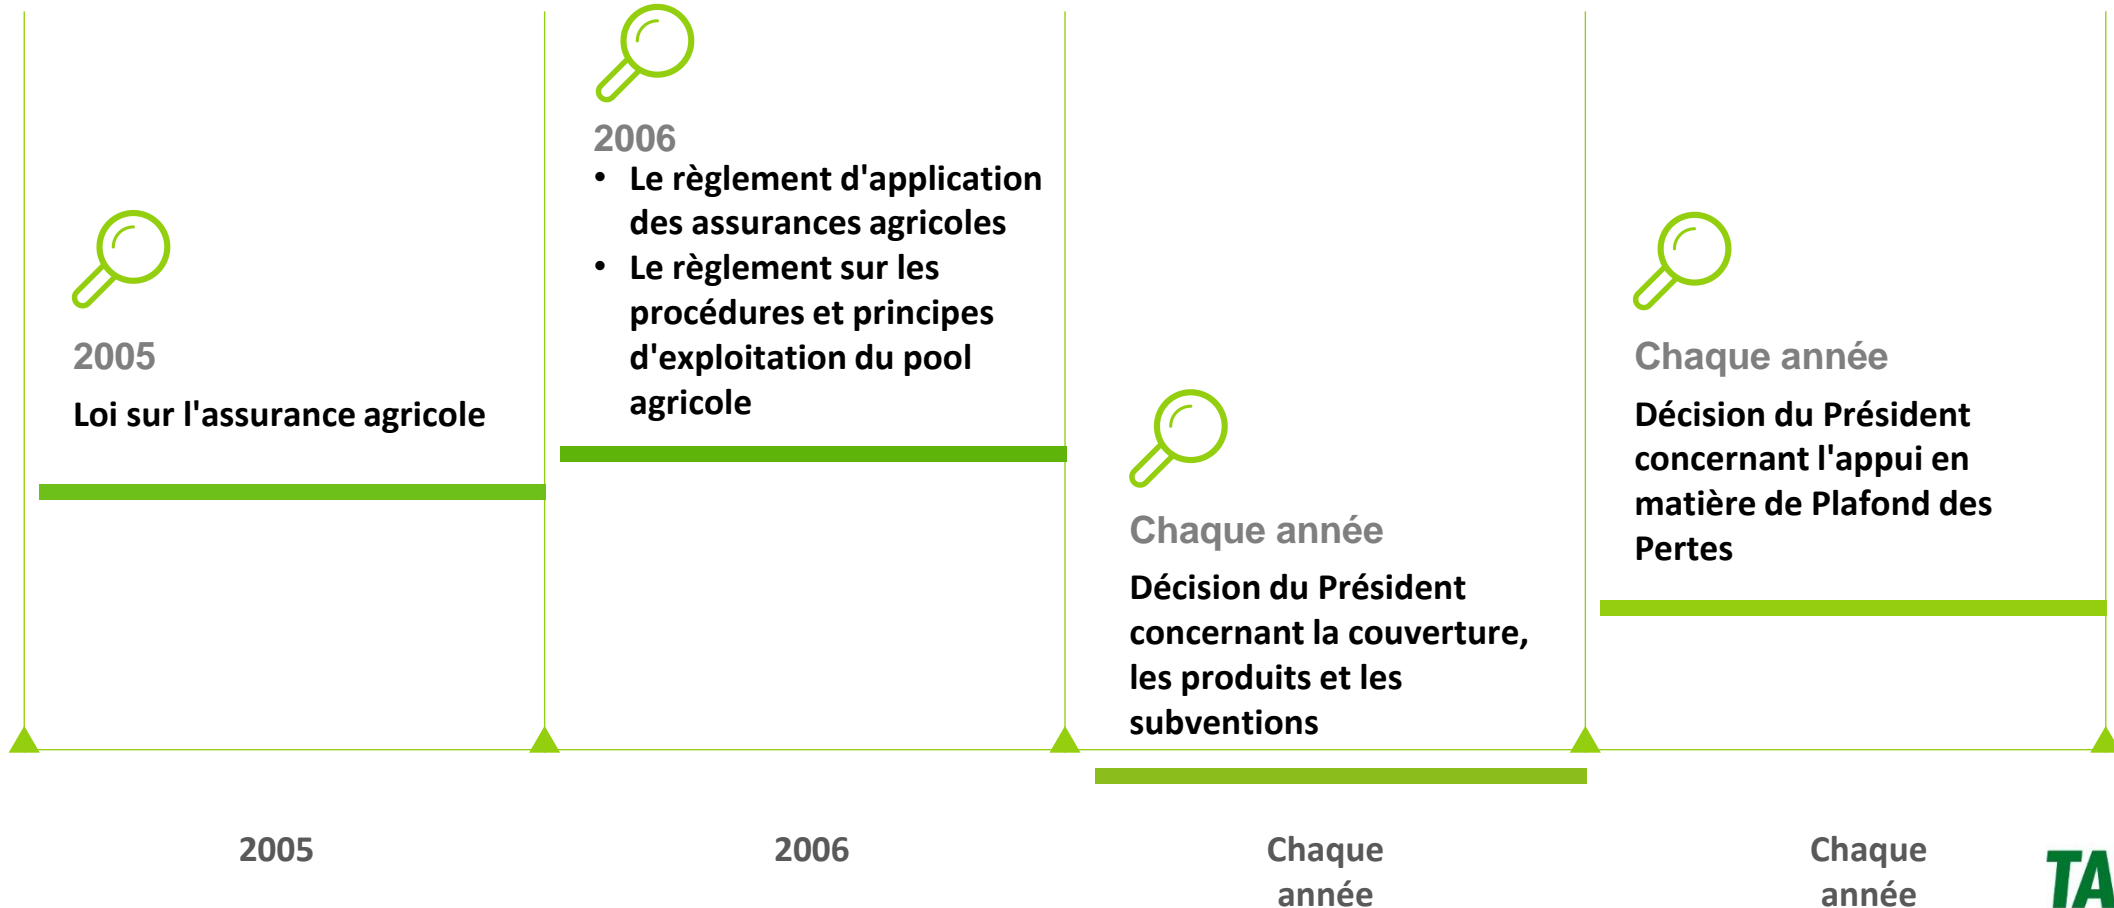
2005
Loi sur l'assurance agricole

2006
• Le règlement d'application des assurances agricoles
• Le règlement sur les procédures et principes d'exploitation du pool agricole

Chaque année
Décision du Président concernant la couverture, les produits et les subventions

Chaque année
Décision du Président concernant l'appui en matière de Plafond des Pertes

2005

2006

Chaque année

Chaque année

TA